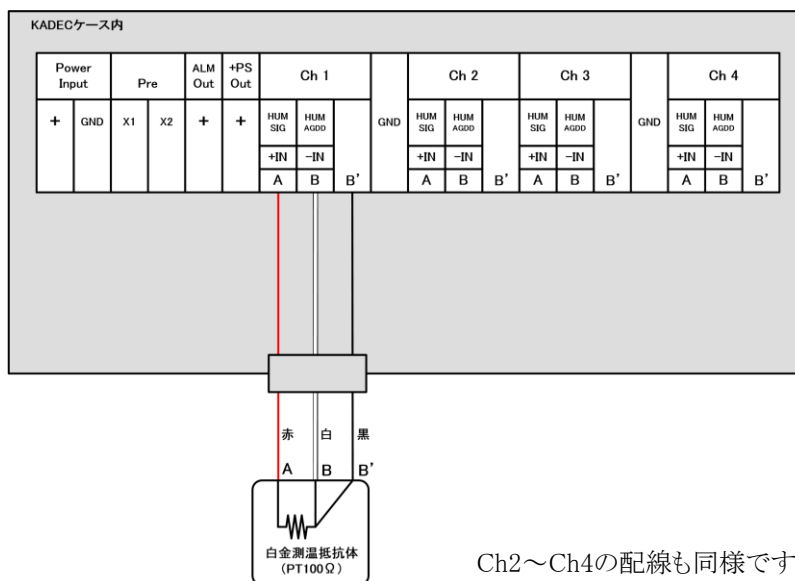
KADECケース内

| Power Input | | Pre | | ALM Out | +PS Out | Ch 1 | | | GND | Ch 2 | | | Ch 3 | | | GND | Ch 4 | | |
|---|---|---|---|---|---|---|---|---|---|---|---|---|---|---|---|---|---|---|---|
| + | GND | X1 | X2 | + | + | HUM SIG | HUM AGDD | | GND | HUM SIG | HUM AGDD | | HUM SIG | HUM AGDD | | GND | HUM SIG | HUM AGDD | |
| | | | | | | +IN | −IN | | | +IN | −IN | | +IN | −IN | | | +IN | −IN | |
| | | | | | | A | B | B' | | A | B | B' | A | B | B' | | A | B | B' |

赤 白 黒
A B B'

白金測温抵抗体
(PT100Ω)

Ch2〜Ch4の配線も同様です